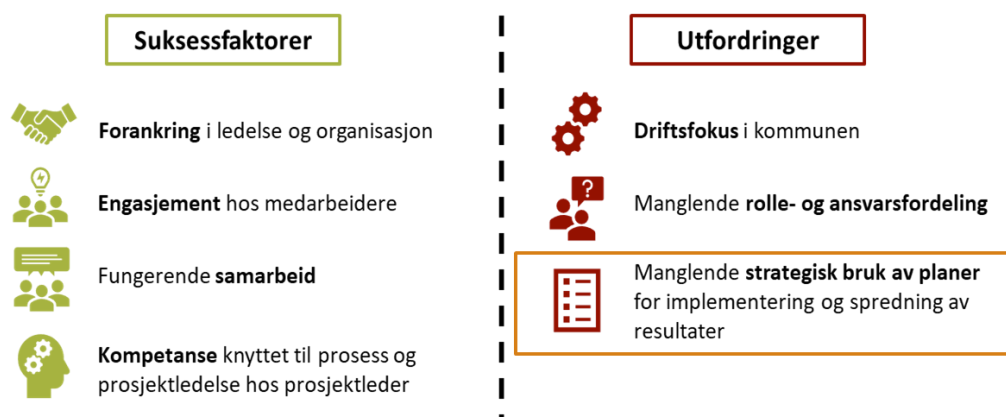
Suksessfaktorer

Forankring i ledelse og organisasjon

Engasjement hos medarbeidere

Fungerende samarbeid

Kompetanse knyttet til prosess og prosjektledelse hos prosjektleder

Utfordringer

Driftsfokus i kommunen

Manglende rolle- og ansvarsfordeling

Manglende strategisk bruk av planer for implementering og spredning av resultater